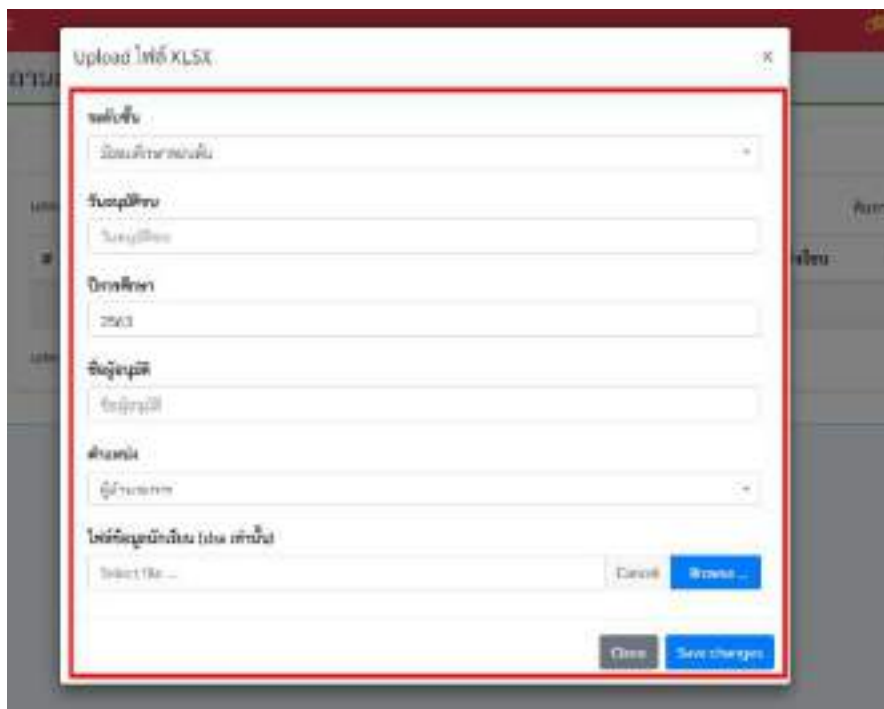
Upload ไฟล์ XLSX

×

ระดับชั้น

มัธยมศึกษาตอนต้น

วันอนุมัติจบ

วันอนุมัติจบ

ปีการศึกษา

2563

ชื่อผู้อนุมัติ

ชื่อผู้อนุมัติ

ตำแหน่ง

ผู้อำนวยการ

ไฟล์ข้อมูลนักเรียน (xlsx เท่านั้น)

Select file ...

Cancel

Browse ...

Close

Save changes